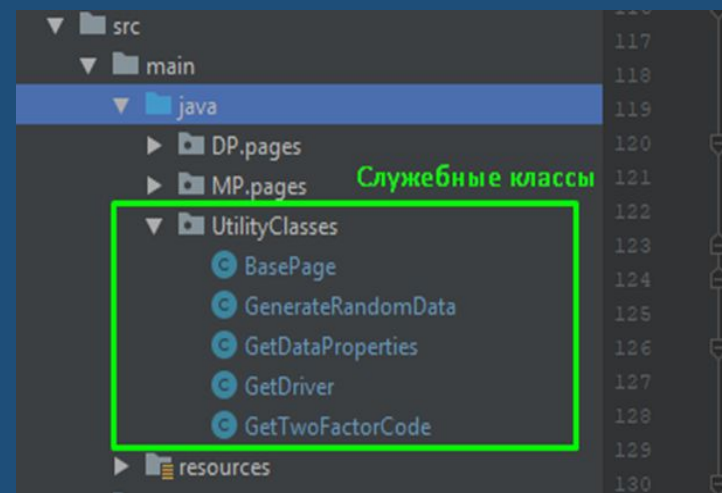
src
main
java
DP.pages
MP.pages
Служебные классы
UtilityClasses
BasePage
GenerateRandomData
GetDataProperties
GetDriver
GetTwoFactorCode
resources

117
118
119
120
121
122
123
124
125
126
127
128
129
130